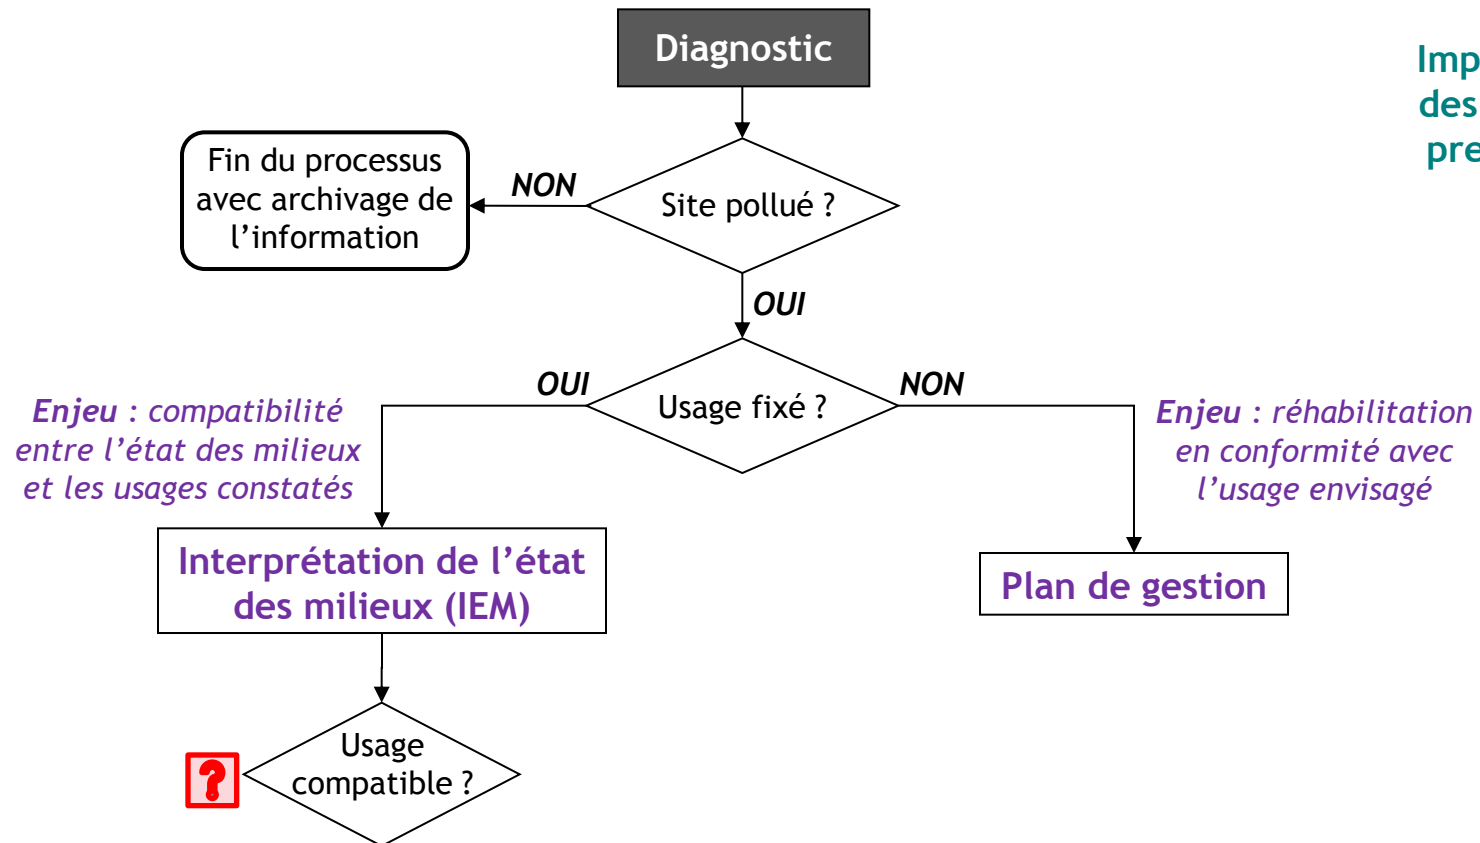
Diagnostic

Imp
des
pre

Fin du processus avec archivage de l'information

NON

Site pollué ?

OUI

OUI

Usage fixé ?

NON

Enjeu : compatibilité entre l'état des milieux et les usages constatés

Enjeu : réhabilitation en conformité avec l'usage envisagé

Interprétation de l'état des milieux (IEM)

Plan de gestion

?

Usage compatible ?